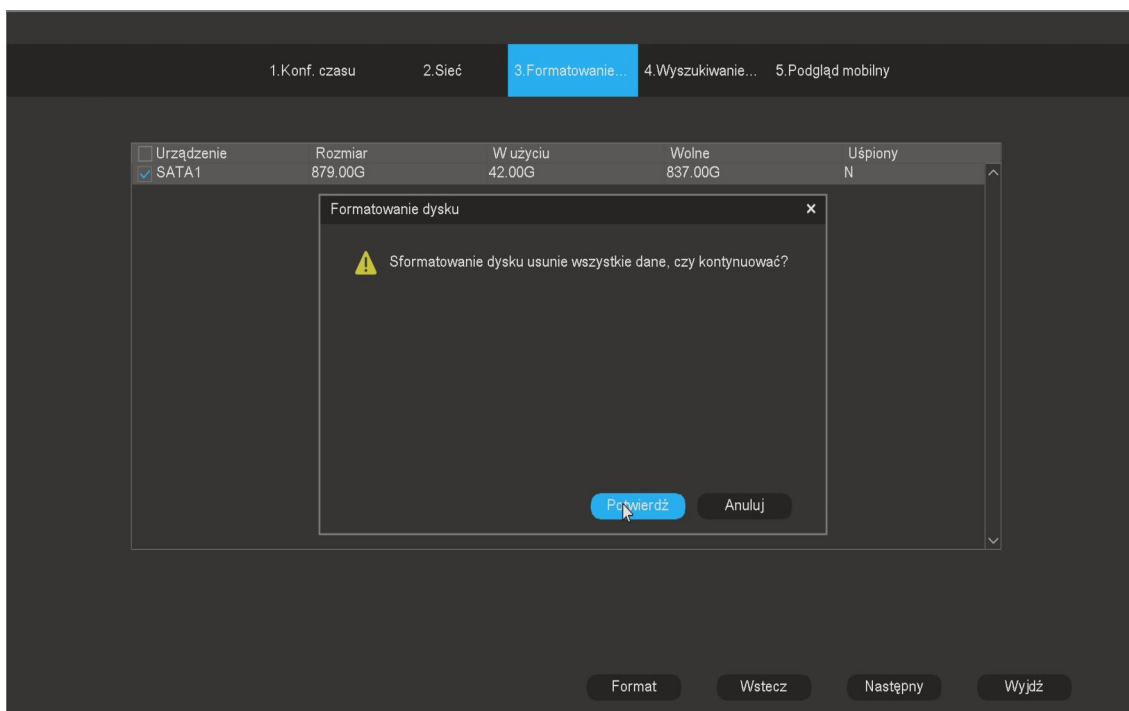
1.Konf. czasu 2.Sieć 3.Formatowanie... 4.Wyszukiwanie... 5.Podgląd mobilny

| Urządzenie | Rozmiar | W użyciu | Wolne | Uśpiony |
|---|---|---|---|---|
| SATA1 | 879.00G | 42.00G | 837.00G | N |

Formatowanie dysku ×

Sformatowanie dysku usunie wszystkie dane, czy kontynuować?

P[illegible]twierdź Anuluj

Format Wstecz Następny Wyjdź